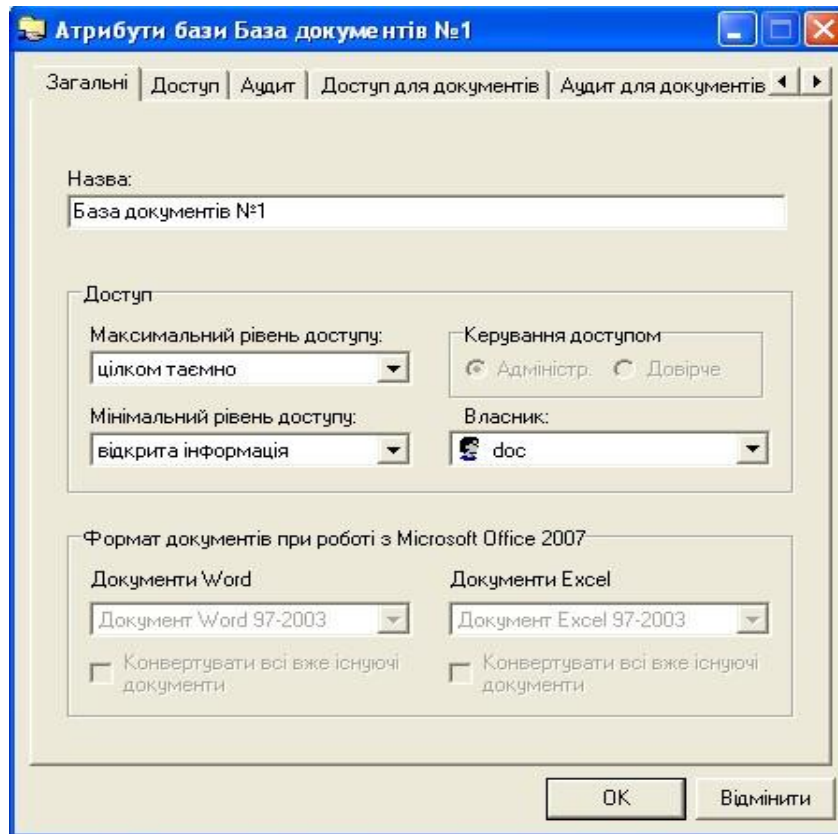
Атрибути бази База документів №1

Загальні | Доступ | Аудит | Доступ для документів | Аудит для документів

Назва:
База документів №1

Доступ
Максимальний рівень доступу:
цілком таємно
Керування доступом
Адміністр. Довірче
Мінімальний рівень доступу:
відкрита інформація
Власник:
doc

Формат документів при роботі з Microsoft Office 2007
Документи Word
Документ Word 97-2003
Конвертувати всі вже існуючі документи
Документи Excel
Документ Excel 97-2003
Конвертувати всі вже існуючі документи

OK
Відмінити